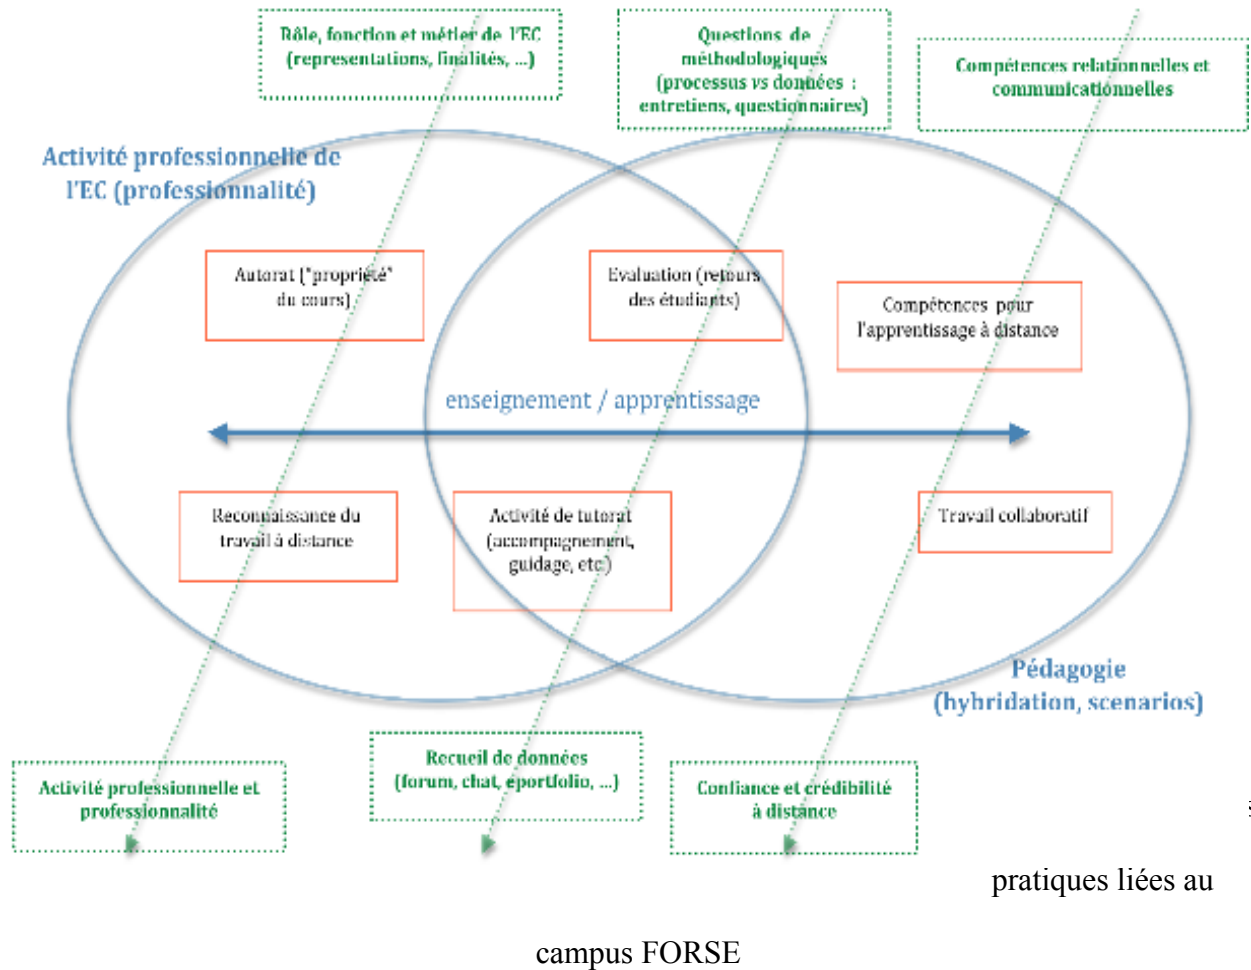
Rôle, fonction et métier de l'EC (representations, finalités, ...)

Questions de méthodologiques (processus vs données : entretiens, questionnaires)

Compétences relationnelles et communicationnelles

Activité professionnelle de l'EC (professionnalité)

Autorat ("propriété" du cours)

Evaluation (retours des étudiants)

Compétences pour l'apprentissage à distance

enseignement / apprentissage

Reconnaissance du travail à distance

Activité de tutorat (accompagnement, guidage, etc)

Travail collaboratif

Pédagogie (hybridation, scenarios)

Activité professionnelle et professionnalité

Recueil de données (forum, chat, eportfolio, ...)

Confiance et crédibilité à distance

pratiques liées au

campus FORSE